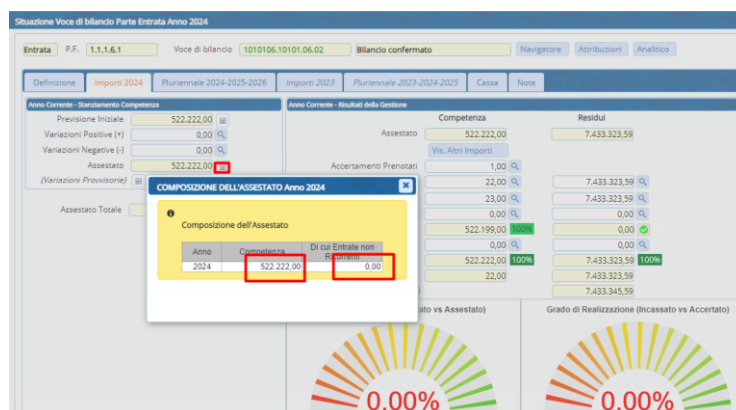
Situazione Voce di bilancio Parte Entrata Anno 2024

Entrata P.F. 1.1.1.6.1 Voce di bilancio 1010106.10101.06.02 Bilancio confermato Navigatore Attribuzioni Analitico

Definizione Importi 2024 Pluriennale 2024-2025-2026 Importi 2023 Pluriennale 2023-2024-2025 Cassa Note

Anno Corrente - Stanziamento Competenza

Previsione Iniziale 522.222,00
Variazioni Positive (+) 0,00
Variazioni Negative (-) 0,00
Assestato 522.222,00
(Variazioni Provvisorie)

Assestato Totale

Anno Corrente - Risultati della Gestione

Competenza Residui

Assestato 522.222,00 7.433.323,59

Vis. Altri Importi

Accertamenti Prenotati 1,00

22,00 7.433.323,59
23,00 7.433.323,59
0,00 0,00
522.199,00 100% 0,00
0,00 0,00
522.222,00 100% 7.433.323,59 100%
22,00 7.433.323,59
7.433.345,59

cato vs Assestato)

Grado di Realizzazione (Incassato vs Accertato)

0.00%

0.00%

COMPOSIZIONE DELL'ASSESTATO Anno 2024

Composizione dell'Assestato

| Anno | Competenza | Di cui Entrate non Ricorrenti |
|---|---|---|
| 2024 | 522.222,00 | 0,00 |